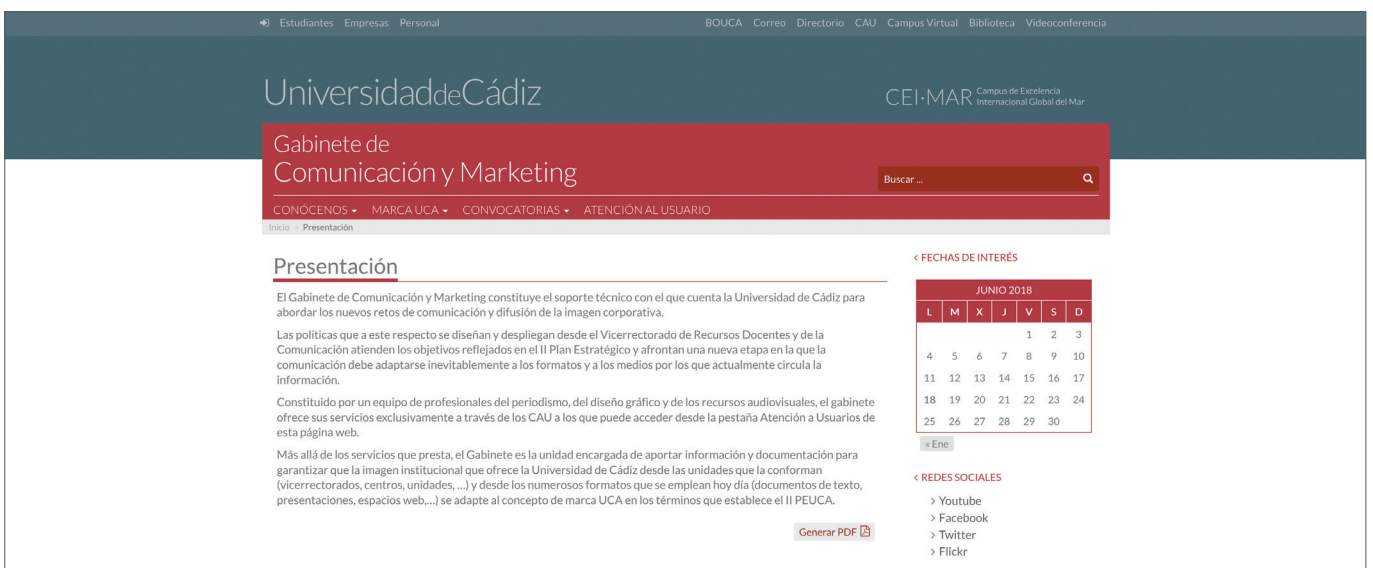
Estudiantes Empresas Personal

BOUCA Correo Directorio CAU Campus Virtual Biblioteca Videoconferencia

UniversidaddeCádiz

CEI·MAR Campus de Excelencia Internacional Global del Mar

Gabinete de Comunicación y Marketing

Buscar ...

CONÓCENOS ▾ MARCA UCA ▾ CONVOCATORIAS ▾ ATENCIÓN AL USUARIO

Inicio > Presentación

Presentación

El Gabinete de Comunicación y Marketing constituye el soporte técnico con el que cuenta la Universidad de Cádiz para abordar los nuevos retos de comunicación y difusión de la imagen corporativa.

Las políticas que a este respecto se diseñan y despliegan desde el Vicerrectorado de Recursos Docentes y de la Comunicación atienden los objetivos reflejados en el II Plan Estratégico y afrontan una nueva etapa en la que la comunicación debe adaptarse inevitablemente a los formatos y a los medios por los que actualmente circula la información.

Constituido por un equipo de profesionales del periodismo, del diseño gráfico y de los recursos audiovisuales, el gabinete ofrece sus servicios exclusivamente a través de los CAU a los que puede acceder desde la pestaña Atención a Usuarios de esta página web.

Más allá de los servicios que presta, el Gabinete es la unidad encargada de aportar información y documentación para garantizar que la imagen institucional que ofrece la Universidad de Cádiz desde las unidades que la conforman (vicerrectorados, centros, unidades, ...) y desde los numerosos formatos que se emplean hoy día (documentos de texto, presentaciones, espacios web,...) se adapte al concepto de marca UCA en los términos que establece el II PEUCA.

Generar PDF

< FECHAS DE INTERÉS

JUNIO 2018

| L | M | X | J | V | S | D |
|---|---|---|---|---|---|---|
| | | | | 1 | 2 | 3 |
| 4 | 5 | 6 | 7 | 8 | 9 | 10 |
| 11 | 12 | 13 | 14 | 15 | 16 | 17 |
| 18 | 19 | 20 | 21 | 22 | 23 | 24 |
| 25 | 26 | 27 | 28 | 29 | 30 | |

« Ene

< REDES SOCIALES

> Youtube
> Facebook
> Twitter
> Flickr